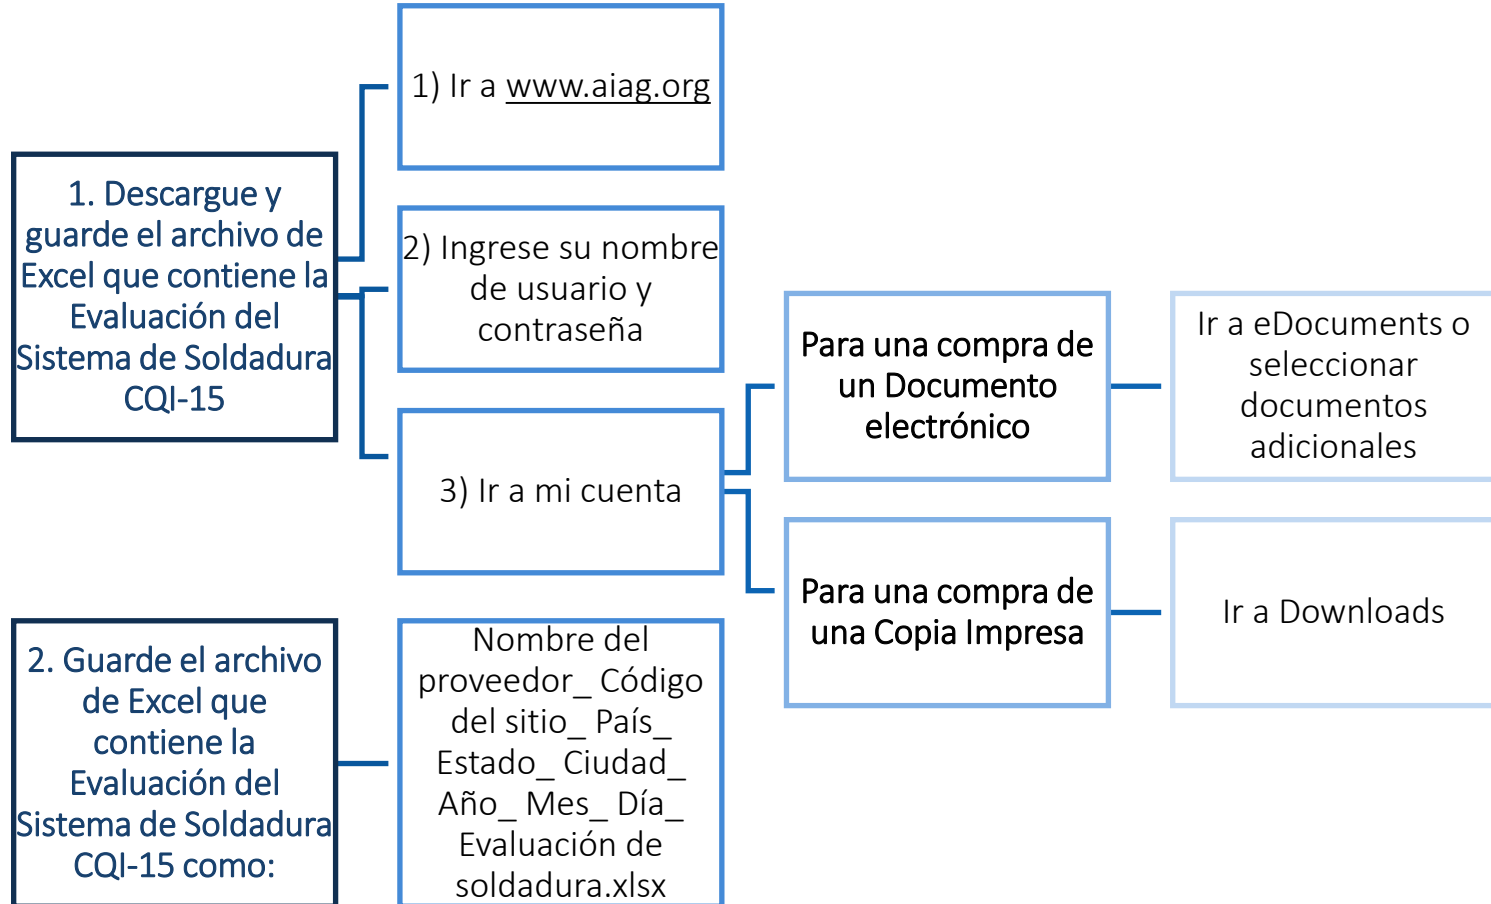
1. Descargue y guarde el archivo de Excel que contiene la Evaluación del Sistema de Soldadura CQI-15

1) Ir a www.aiag.org

2) Ingrese su nombre de usuario y contraseña

3) Ir a mi cuenta

Para una compra de un Documento electrónico

Ir a eDocuments o seleccionar documentos adicionales

Para una compra de una Copia Impresa

Ir a Downloads

2. Guarde el archivo de Excel que contiene la Evaluación del Sistema de Soldadura CQI-15 como:

Nombre del proveedor_ Código del sitio_ País_ Estado_ Ciudad_ Año_ Mes_ Día_ Evaluación de soldadura.xlsx